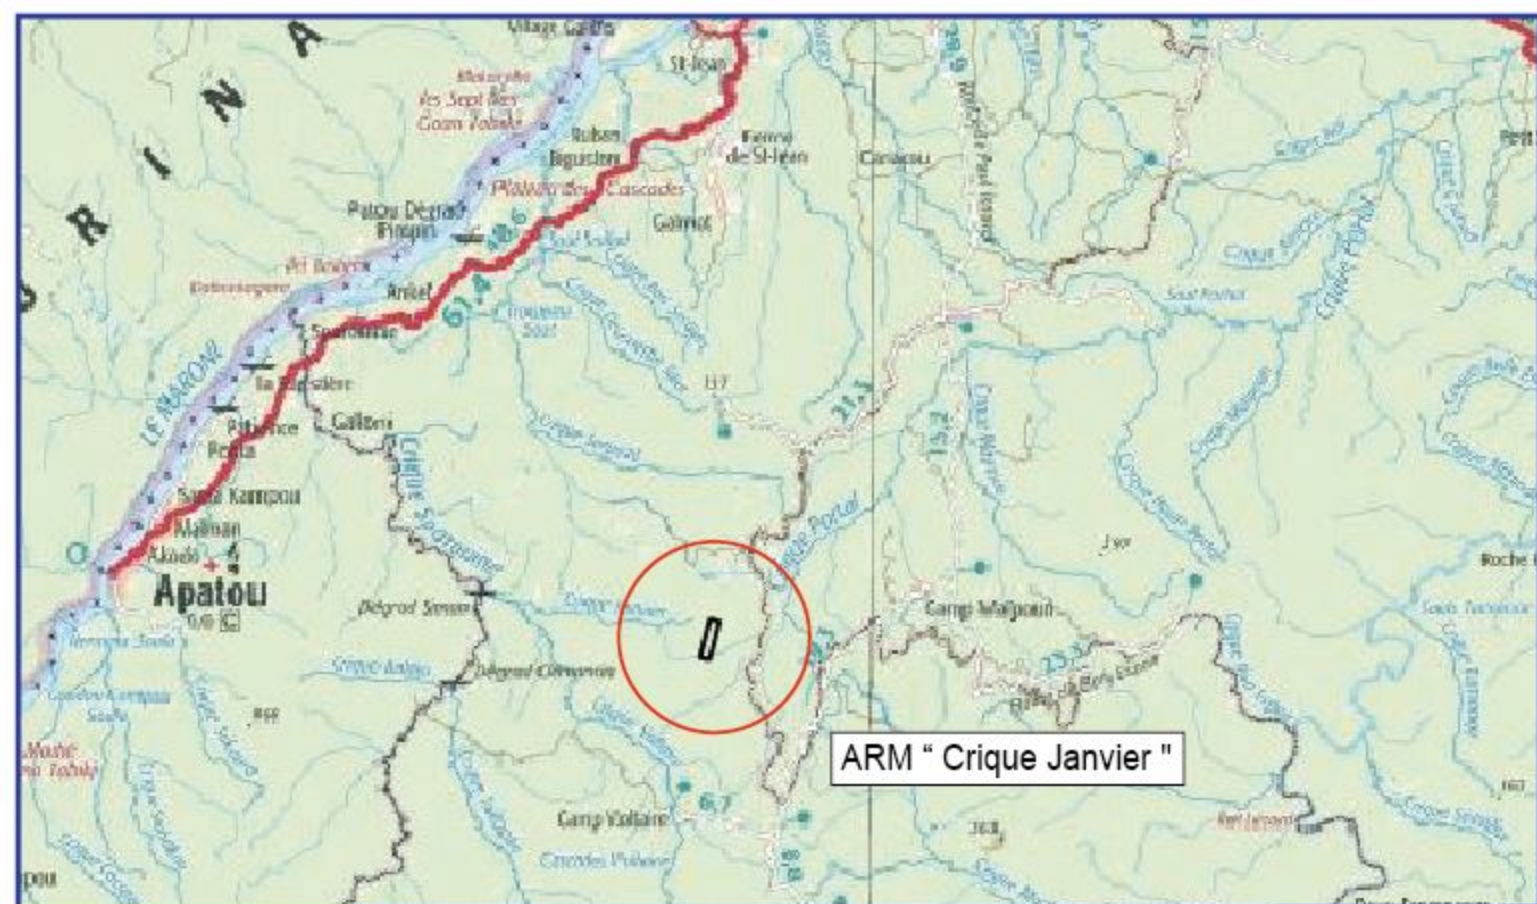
Village Guillis
St-Jean
Les Sept Îles
Rubben
Biguston
Ferme de St-Jean
Camacou
Plateau des Cascades
Patou Dégrad
Gaimot
Anikel
Sparouine
La Sparouine
Galibi
Providence
Sault Kampou
Maïman
Apatou
Crique Sparouine
Dégrad Simon
Dégrad Companon
Crique Janvier
Crique Portal
Camp Waïpouri
Camp Voltaire
Cascades Voltaire
LE MARONI
S U R I N A
ARM " Crique Janvier "
Roche